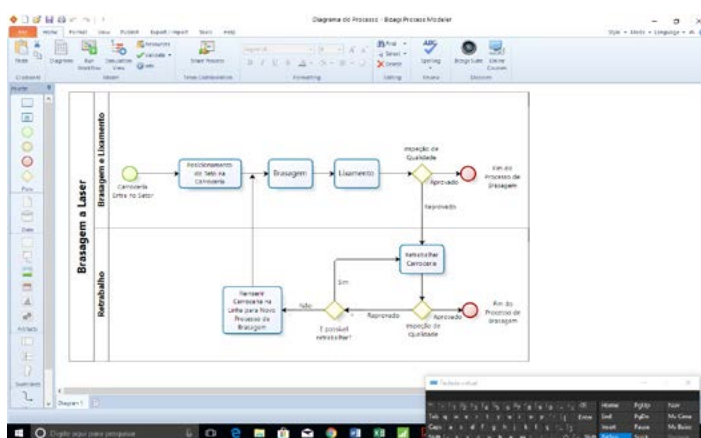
Diagrama do Processo - Bizagi Process Modeler

File Home Format View Publish Export / Import Tools Help

Style • Mode • Language •

Paste Diagrams Run Workflow Simulation View Resources Validate Wiki Share Process Spelling Bizagi Suite Online Courses

Clipboard Model Team Collaboration Formatting Editing Proofing Discover

Find Select Delete

Palette

Flow Data Artifacts Swimlanes

Brasagem a Laser

Brasagem e Lixamento

Retrabalho

Carroceria Entra no Setor

Posicionamento do Teto na Carroceria

Brasagem

Lixamento

Inspeção de Qualidade

Aprovado

Fim do Processo de Brasagem

Reprovado

Retrabalhar Carroceria

Sim

Reenviar Carroceria na Linha para Novo Processo de Brasagem

Não

É possível retrabalhar?

Reprovado

Inspeção de Qualidade

Aprovado

Fim do Processo de Brasagem

Diagram 1

Teclado virtual

Home PgUp Nav End PgDn Mv Cima Insert Pause Mv Baixo

Digite aqui para pesquisar